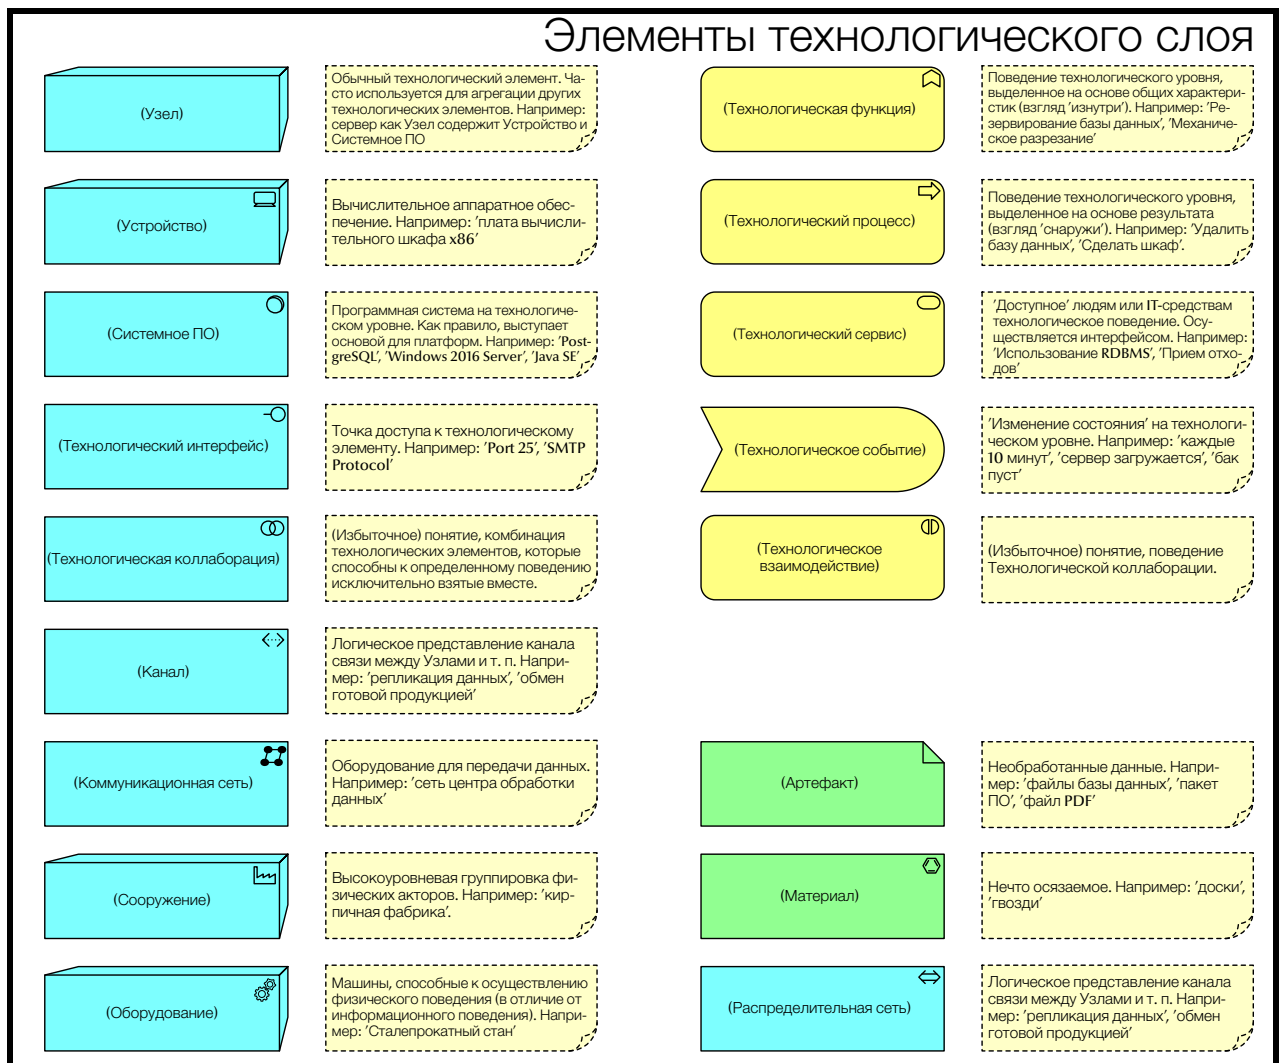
Элементы технологического слоя

(Узел)

Обычный технологический элемент. Часто используется для агрегации других технологических элементов. Например: сервер как Узел содержит Устройство и Системное ПО

(Технологическая функция)

Поведение технологического уровня, выделенное на основе общих характеристик (взгляд 'изнутри'). Например: 'Резервирование базы данных', 'Механическое разрезание'

(Устройство)

Вычислительное аппаратное обеспечение. Например: 'плата вычислительного шкафа x86'

(Технологический процесс)

Поведение технологического уровня, выделенное на основе результата (взгляд 'снаружи'). Например: 'Удалить базу данных', 'Сделать шкаф'.

(Системное ПО)

Программная система на технологическом уровне. Как правило, выступает основой для платформ. Например: 'PostgreSQL', 'Windows 2016 Server', 'Java SE'

(Технологический сервис)

'Доступное' людям или IT-средствам технологическое поведение. Осуществляется интерфейсом. Например: 'Использование RDBMS', 'Прием отходов'

(Технологический интерфейс)

Точка доступа к технологическому элементу. Например: 'Port 25', 'SMTP Protocol'

(Технологическое событие)

'Изменение состояния' на технологическом уровне. Например: 'каждые 10 минут', 'сервер загружается', 'бак пуст'

(Технологическая коллаборация)

(Избыточное) понятие, комбинация технологических элементов, которые способны к определенному поведению исключительно взятые вместе.

(Технологическое взаимодействие)

(Избыточное) понятие, поведение Технологической коллаборации.

(Канал)

Логическое представление канала связи между Узлами и т. п. Например: 'репликация данных', 'обмен готовой продукцией'

(Коммуникационная сеть)

Оборудование для передачи данных. Например: 'сеть центра обработки данных'

(Артефакт)

Необработанные данные. Например: 'файлы базы данных', 'пакет ПО', 'файл PDF'

(Сооружение)

Высокоуровневая группировка физических акторов. Например: 'кирпичная фабрика'.

(Материал)

Нечто осязаемое. Например: 'доски', 'гвозди'

(Оборудование)

Машины, способные к осуществлению физического поведения (в отличие от информационного поведения). Например: 'Сталепрокатный стан'

(Распределительная сеть)

Логическое представление канала связи между Узлами и т. п. Например: 'репликация данных', 'обмен готовой продукцией'